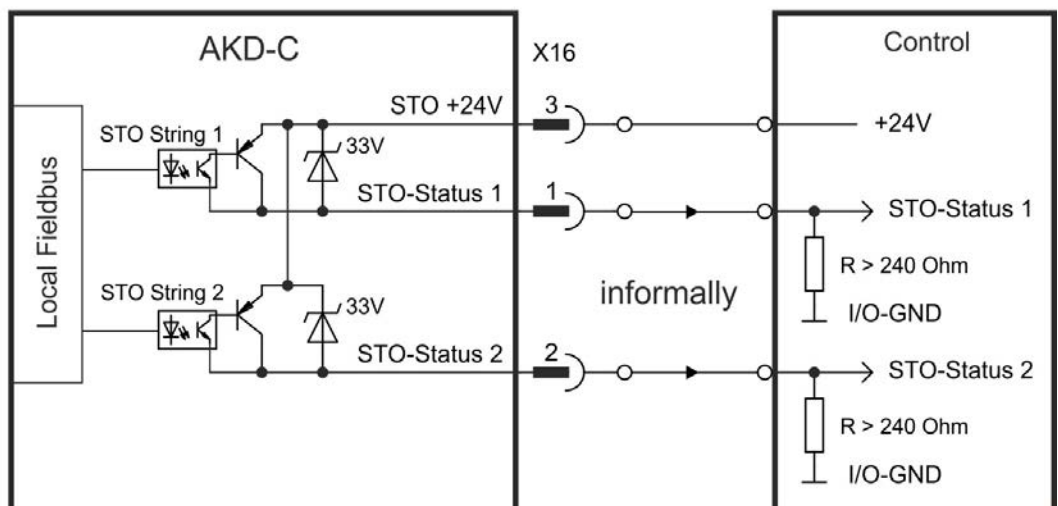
AKD-C

X16

Control

Local Fieldbus

STO String 1

33V

STO +24V

3

+24V

STO-Status 1

1

STO-Status 1

R > 240 Ohm

I/O-GND

STO String 2

33V

informally

STO-Status 2

2

STO-Status 2

R > 240 Ohm

I/O-GND